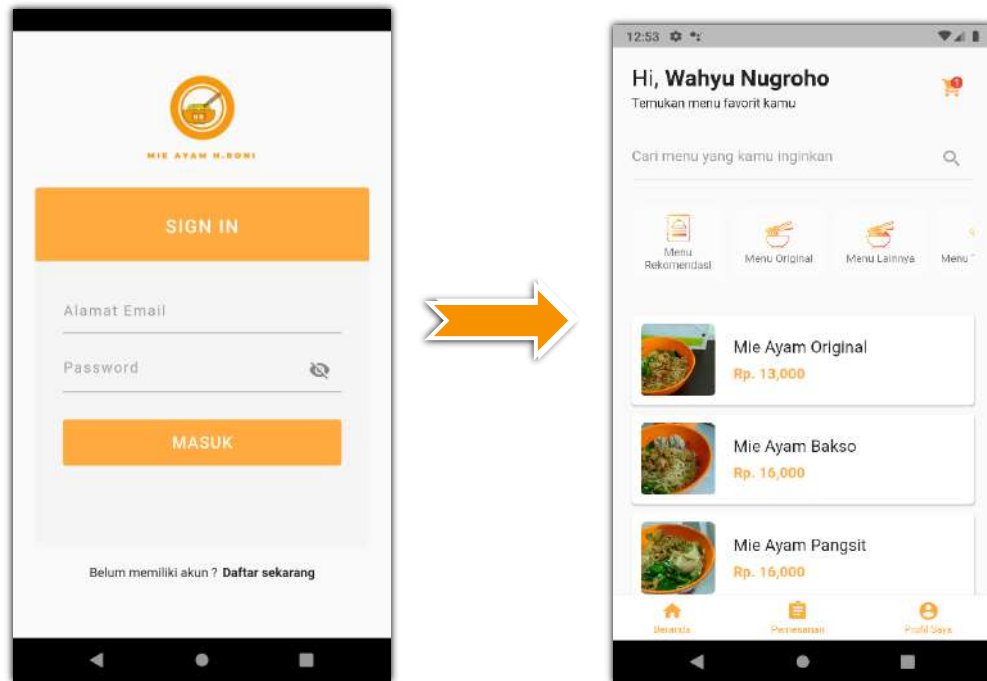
MIE AYAM H.RONI

SIGN IN

Alamat Email

Password

MASUK

Belum memiliki akun ? **Daftar sekarang**

12:53

Hi, **Wahyu Nugroho**

Temukan menu favorit kamu

Cari menu yang kamu inginkan

Menu Rekomendasi

Menu Original

Menu Lainnya

Menu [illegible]

Mie Ayam Original

Rp. 13,000

Mie Ayam Bakso

Rp. 16,000

Mie Ayam Pangsit

Rp. 16,000

Beranda

Pemesanan

Profil Saya